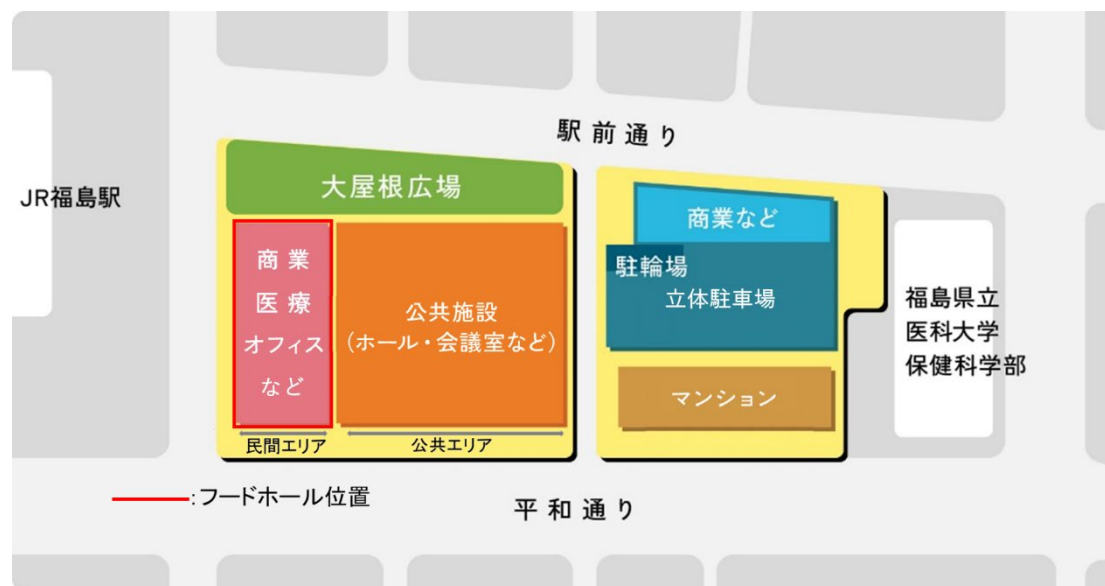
駅前通り

JR福島駅

大屋根広場

商業
医療
オフィス
など

公共施設
(ホール・会議室など)

民間エリア
公共エリア

商業など

駐輪場
立体駐車場

マンション

福島県立
医科大学
保健科学部

:フードホール位置

平和通り